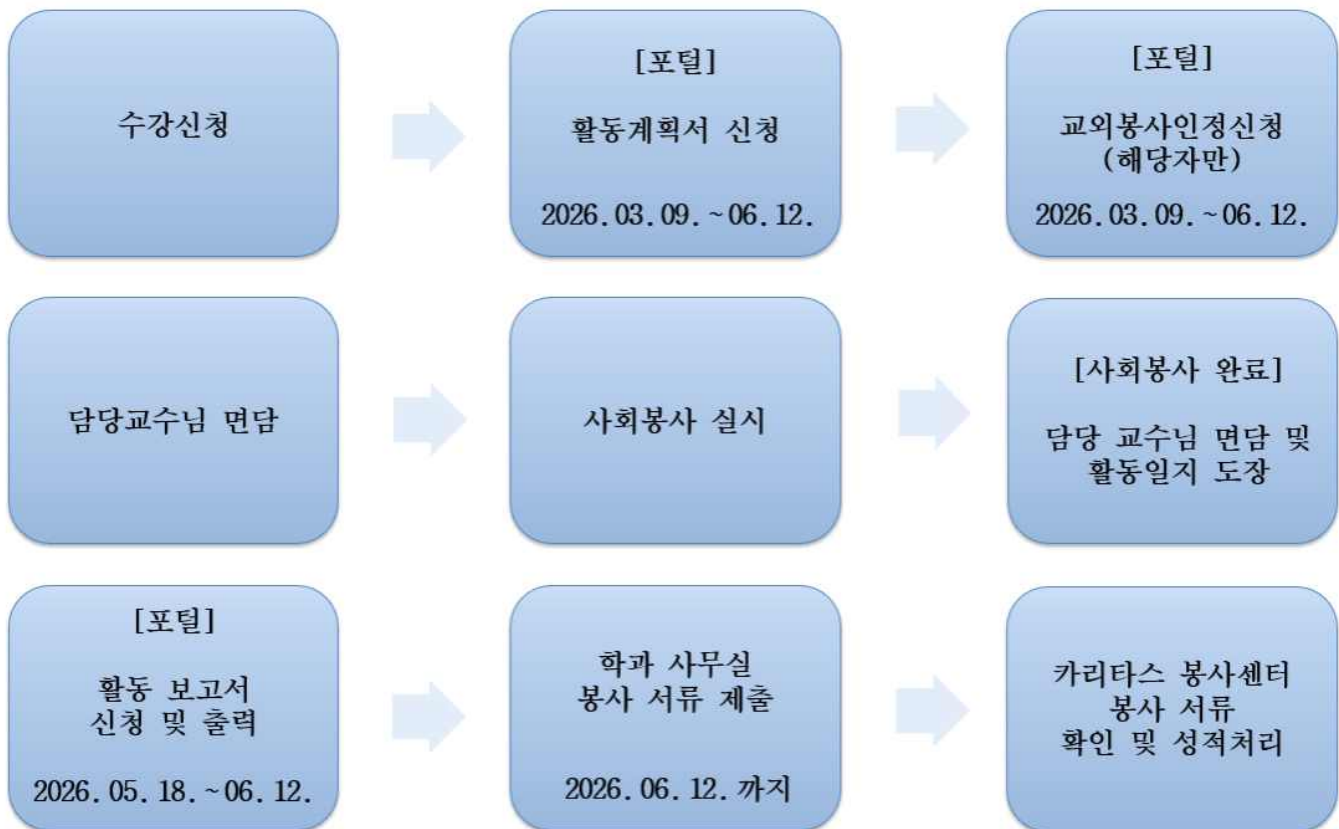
수강신청

[포털]

활동계획서 신청

2026.03.09.~06.12.

[포털]

교외봉사인정신청 (해당자만)

2026.03.09.~06.12.

담당교수님 면담

사회봉사 실시

[사회봉사 완료]

담당 교수님 면담 및 활동일지 도장

[포털]

활동 보고서 신청 및 출력

2026.05.18.~06.12.

학과 사무실 봉사 서류 제출

2026.06.12.까지

카리타스 봉사센터 봉사 서류 확인 및 성적처리